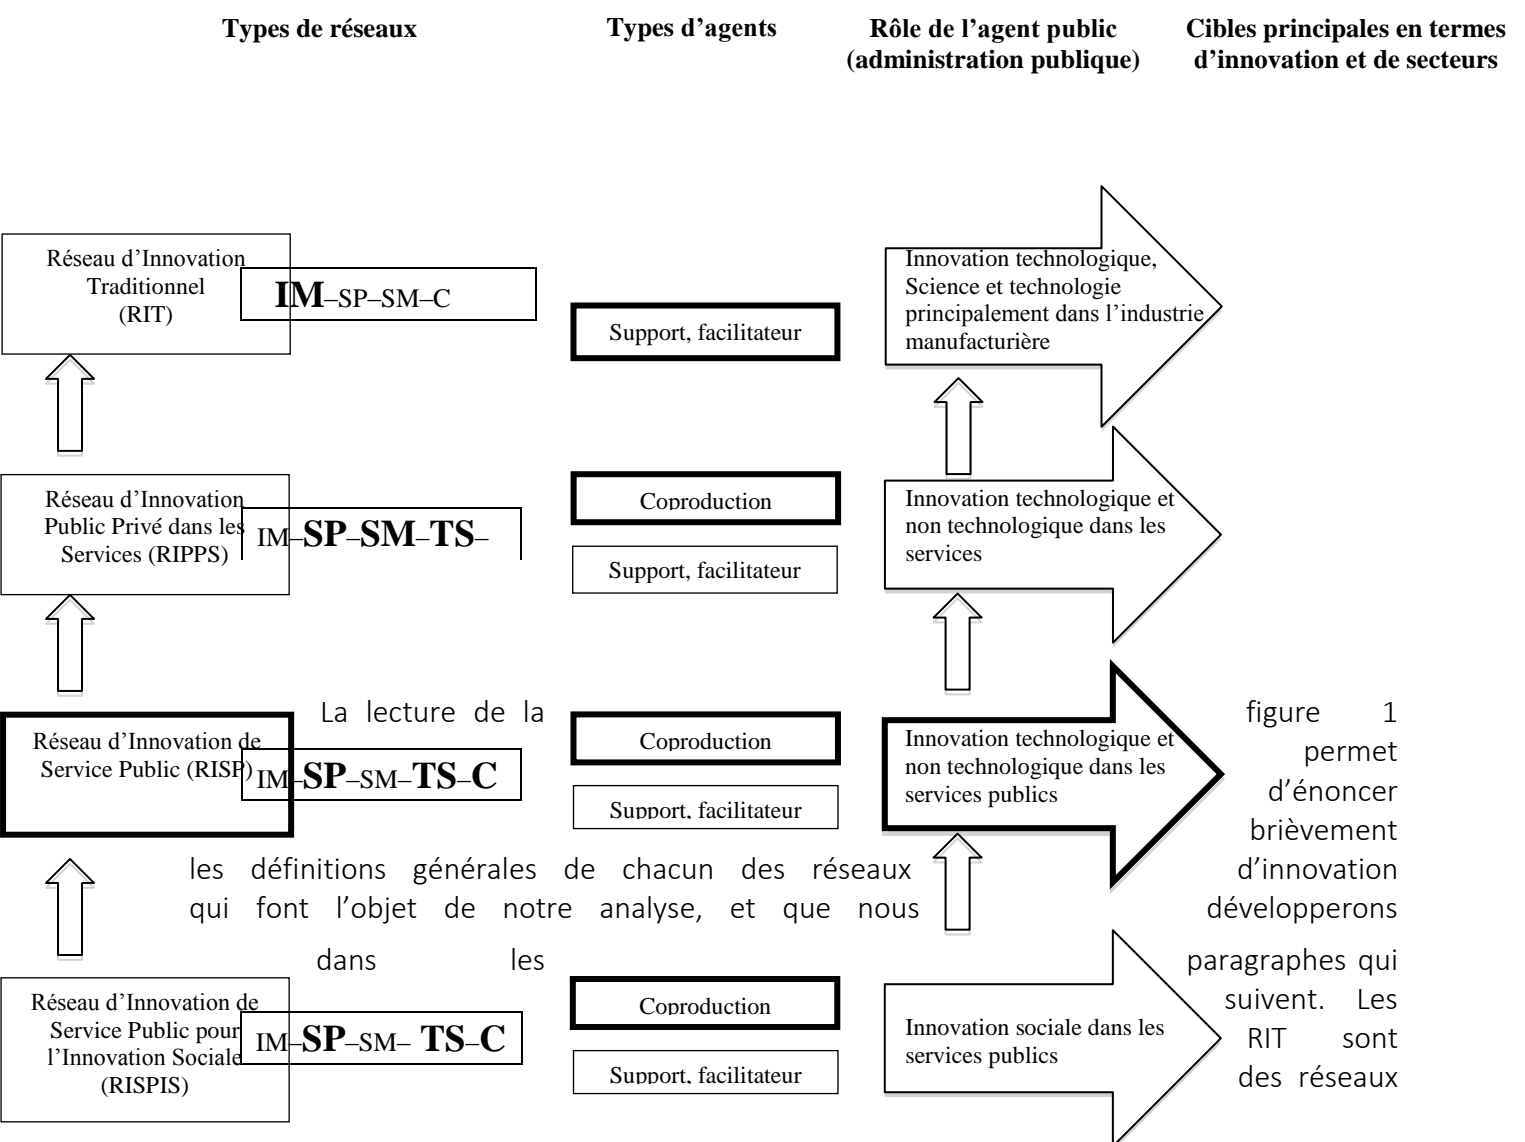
Types de réseaux

Types d'agents

Rôle de l'agent public (administration publique)

Cibles principales en termes d'innovation et de secteurs

Réseau d'Innovation Traditionnel (RIT)

**IM**–SP–SM–C

Support, facilitateur

Innovation technologique, Science et technologie principalement dans l'industrie manufacturière

Réseau d'Innovation Public Privé dans les Services (RIPPS)

IM–**SP**–**SM**–**TS**–

Coproduction

Support, facilitateur

Innovation technologique et non technologique dans les services

Réseau d'Innovation de Service Public (RISP)

IM–**SP**–SM–**TS**–**C**

Coproduction

Support, facilitateur

Innovation technologique et non technologique dans les services publics

Réseau d'Innovation de Service Public pour l'Innovation Sociale (RISPIS)

IM–**SP**–SM– **TS**–**C**

Coproduction

Support, facilitateur

Innovation sociale dans les services publics

La lecture de la figure 1 permet d'énoncer brièvement les définitions générales de chacun des réseaux d'innovation qui font l'objet de notre analyse, et que nous développerons dans les paragraphes qui suivent. Les RIT sont des réseaux